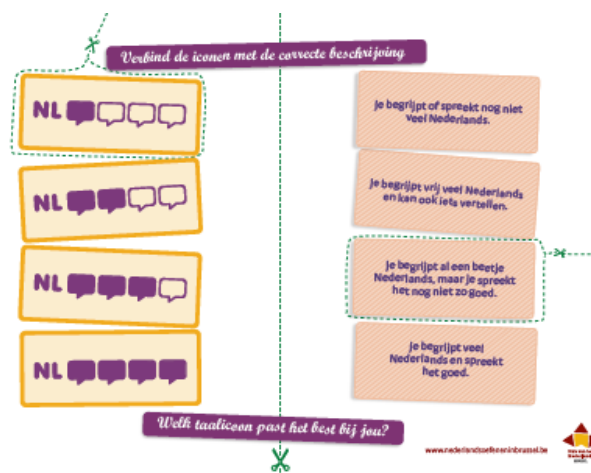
Verbind de iconen met de correcte beschrijving

NL

NL

NL

NL

Je begrijpt of spreekt nog niet veel Nederlands.

Je begrijpt vrij veel Nederlands en kan ook iets vertellen.

Je begrijpt al een beetje Nederlands, maar je spreekt het nog niet zo goed.

Je begrijpt veel Nederlands en spreekt het goed.

Welk taalicoon past het best bij jou?

www.nederlandsoefeneninbrussel.be